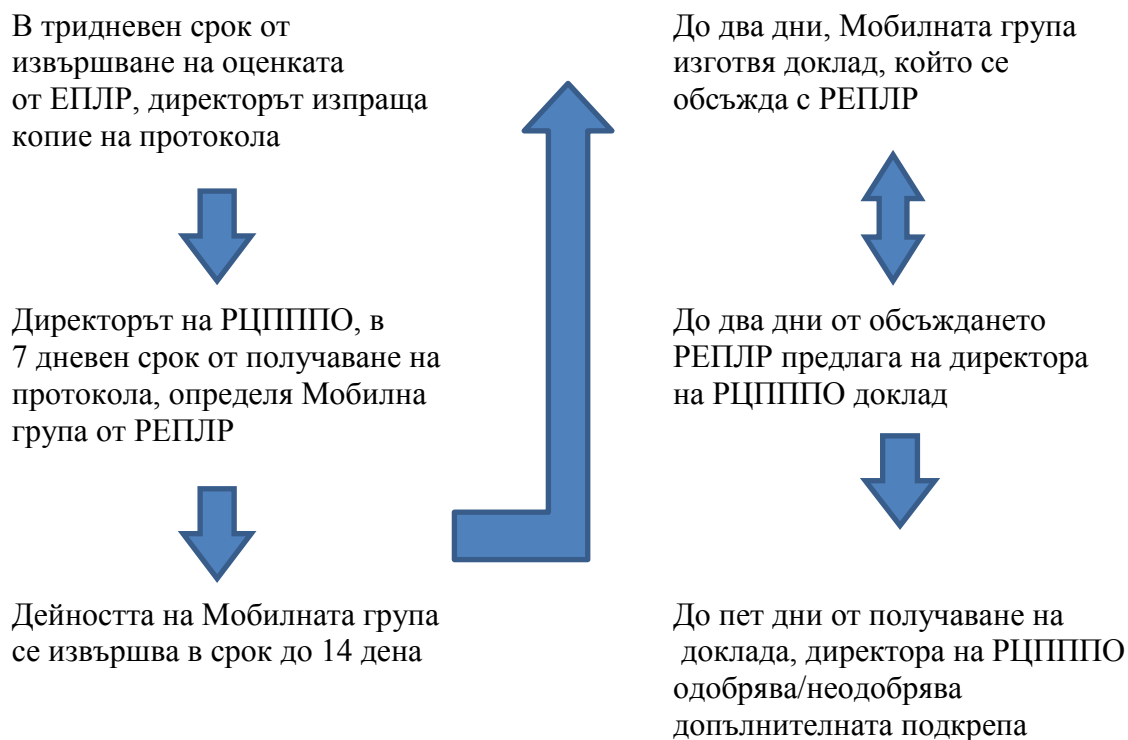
В тридневен срок от извършване на оценката от ЕПЛР, директорът изпраща копие на протокола

Директорът на РЦПППО, в 7 дневен срок от получаване на протокола, определя Мобилна група от РЕПЛР

Дейността на Мобилната група се извършва в срок до 14 дена

До два дни, Мобилната група изготвя доклад, който се обсъжда с РЕПЛР

До два дни от обсъждането РЕПЛР предлага на директора на РЦПППО доклад

До пет дни от получаване на доклада, директора на РЦПППО одобрява/неодобрява допълнителната подкрепа